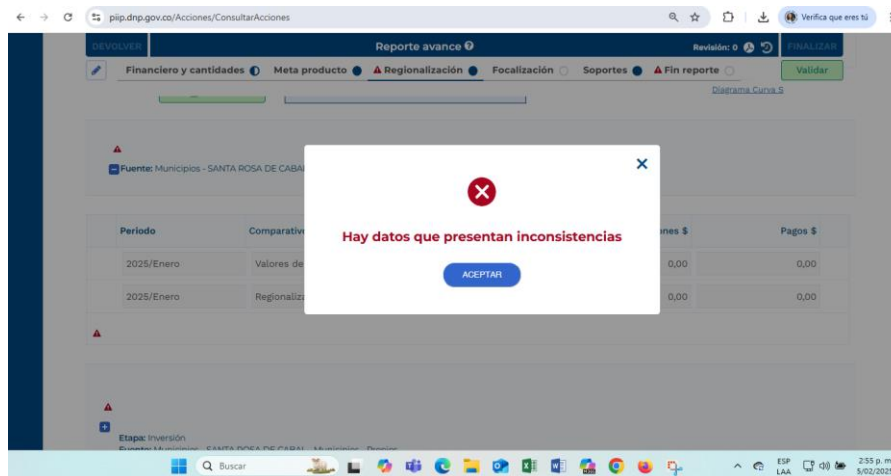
piip.dnp.gov.co/Acciones/ConsultarAcciones

Verifica que eres tú

DEVOLVER

Reporte avance

Revisión: 0

FINALIZAR

Financiero y cantidades

Meta producto

Regionalización

Focalización

Soportes

Fin reporte

Validar

Diagrama Curva S

Fuente: Municipios - SANTA ROSA DE CABAL

| Periodo | Comparativo | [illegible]ones \$ | Pagos \$ |
|---|---|---|---|
| 2025/Enero | Valores de | 0,00 | 0,00 |
| 2025/Enero | Regionaliz | 0,00 | 0,00 |

Hay datos que presentan inconsistencias

ACEPTAR

Etapa: Inversión

Fuente: Municipios - SANTA ROSA DE CABAL - Municipios - Propios

Buscar

ESP
LAA

2:55 p. m.
5/02/2025